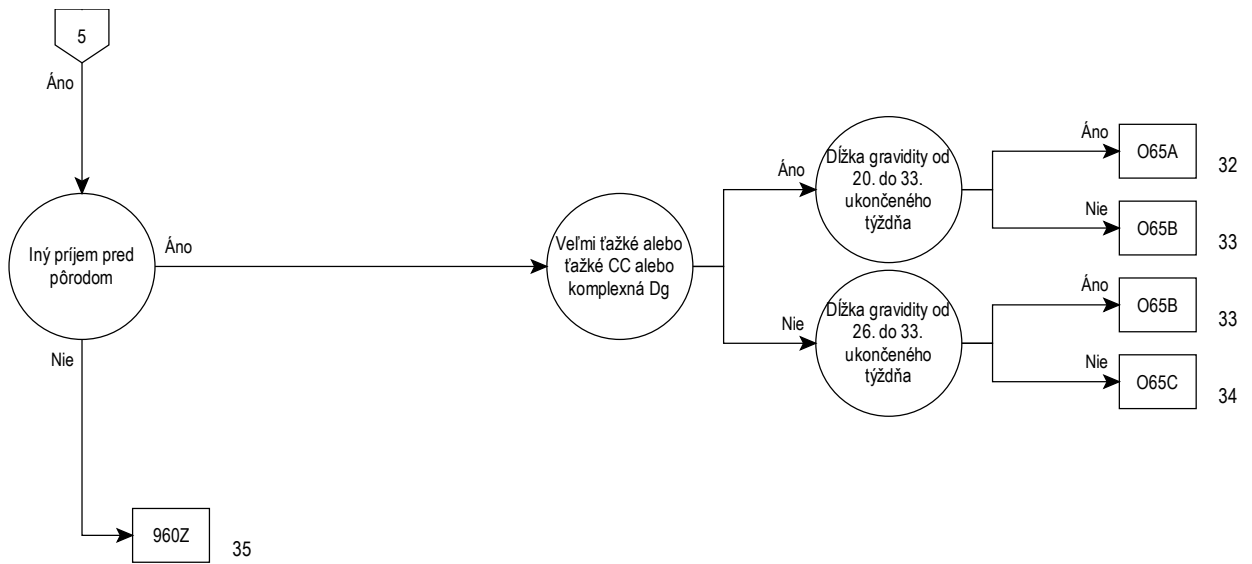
5

Áno

Iný príjem pred pôrodom

Áno

Veľmi ťažké alebo ťažké CC alebo komplexná Dg

Áno

Dĺžka gravidity od 20. do 33. ukončeného týždňa

Áno

O65A

32

Nie

O65B

33

Nie

Dĺžka gravidity od 26. do 33. ukončeného týždňa

Áno

O65B

33

Nie

O65C

34

Nie

960Z

35